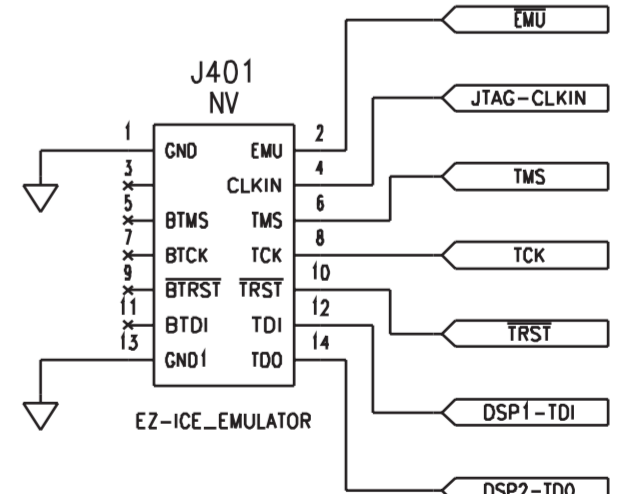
$\overline{EMU}$

J401
NV

JTAG-CLKIN

1 GND EMU 2
3 CLKIN 4
5 BTMS TMS 6
7 BTCK TCK 8
9 $\overline{BTRST}$ $\overline{TRST}$ 10
11 BTDI TDI 12
13 GND1 TDO 14

TMS

TCK

$\overline{TRST}$

DSP1-TDI

EZ-ICE_EMULATOR

DSP2-TDO